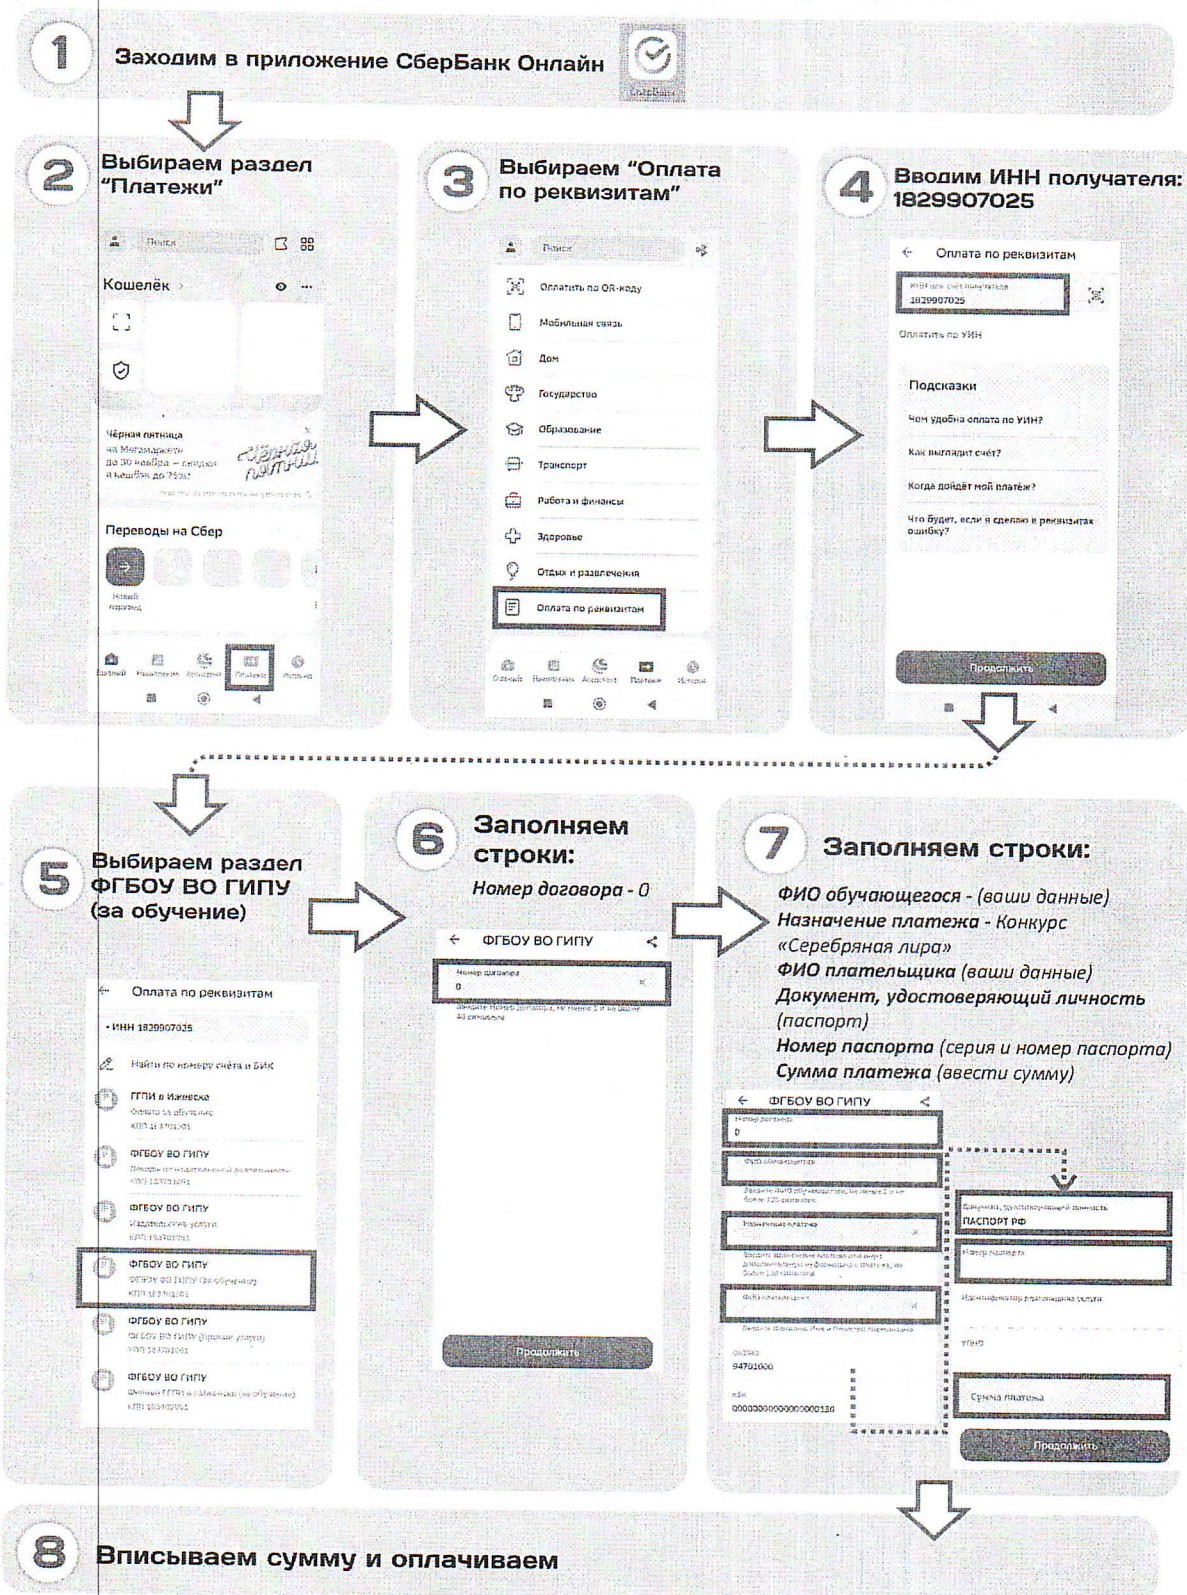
1 Заходим в приложение СберБанк Онлайн

2 Выбираем раздел "Платежи"

Поиск

Кошелёк

Чёрная пятница на Мегамаркете до 30 ноября — скидки и кешбэк до 75%!

Переводы на Сбер

Новый перевод

Главный Накопления Ассистент Платежи История

3 Выбираем "Оплата по реквизитам"

Поиск

Оплатить по QR-коду

Мобильная связь

Дом

Государство

Образование

Транспорт

Работа и финансы

Здоровье

Отдых и развлечения

Оплата по реквизитам

Главный Накопления Ассистент Платежи История

4 Вводим ИНН получателя: 1829907025

Оплата по реквизитам

ИНН или счёт получателя
1829907025

Оплатить по УИН

Подсказки

Чем удобна оплата по УИН?

Как выглядит счёт?

Когда дойдёт мой платёж?

Что будет, если я сделаю в реквизитах ошибку?

Продолжить

5 Выбираем раздел ФГБОУ ВО ГИПУ (за обучение)

Оплата по реквизитам

• ИНН 1829907025

Найти по номеру счёта и БИК

ГГПИ в Ижевске
Оплата за обучение
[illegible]

ФГБОУ ВО ГИПУ
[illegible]

ФГБОУ ВО ГИПУ
Издательские услуги
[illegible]

ФГБОУ ВО ГИПУ
ФГБОУ ВО ГИПУ (За обучение)
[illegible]

ФГБОУ ВО ГИПУ
ФГБОУ ВО ГИПУ (Прочие услуги)
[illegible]

ФГБОУ ВО ГИПУ
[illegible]

6 Заполняем строки:
Номер договора - 0

ФГБОУ ВО ГИПУ

Номер договора
0

Введите Номер договора, не менее 1 и не более 40 символов

Продолжить

7 Заполняем строки:

ФИО обучающегося - (ваши данные)
Назначение платежа - Конкурс «Серебряная лира»
ФИО плательщика (ваши данные)
Документ, удостоверяющий личность (паспорт)
Номер паспорта (серия и номер паспорта)
Сумма платежа (ввести сумму)

ФГБОУ ВО ГИПУ

Номер договора
0

ФИО обучающегося

Назначение платежа

ФИО плательщика

ОКТМО
94701000

КБК
00000000000000000130

Документ, удостоверяющий личность
ПАСПОРТ РФ

Номер паспорта

Идентификатор плательщика услуги

УПНО

Сумма платежа

Продолжить

8 Вписываем сумму и оплачиваем